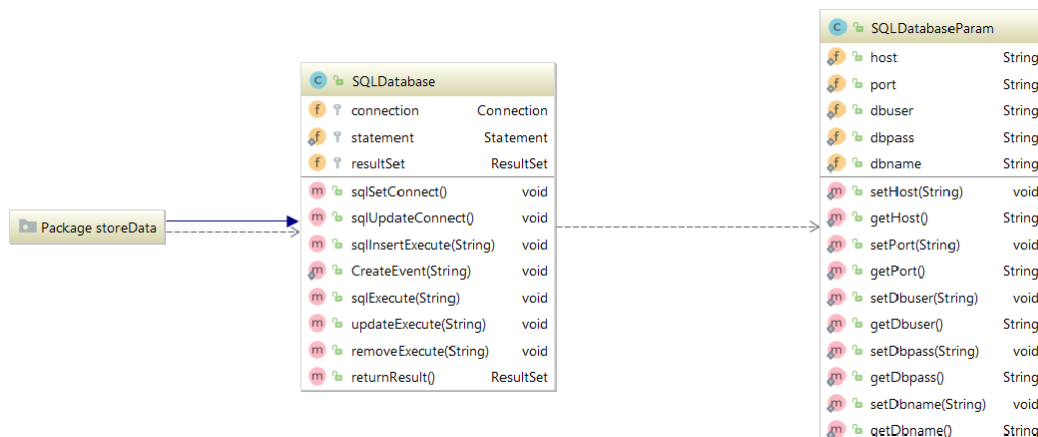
Package storeData

SQLDatabase

| | |
|---|---|
| connection | Connection |
| statement | Statement |
| resultSet | ResultSet |
| sqlSetConnect() | void |
| sqlUpdateConnect() | void |
| sqlInsertExecute(String) | void |
| CreateEvent(String) | void |
| sqlExecute(String) | void |
| updateExecute(String) | void |
| removeExecute(String) | void |
| returnResult() | ResultSet |

SQLDatabaseParam

| | |
|---|---|
| host | String |
| port | String |
| dbuser | String |
| dbpass | String |
| dbname | String |
| setHost(String) | void |
| getHost() | String |
| setPort(String) | void |
| getPort() | String |
| setDbuser(String) | void |
| getDbuser() | String |
| setDbpass(String) | void |
| getDbpass() | String |
| setDbname(String) | void |
| getDbname() | String |